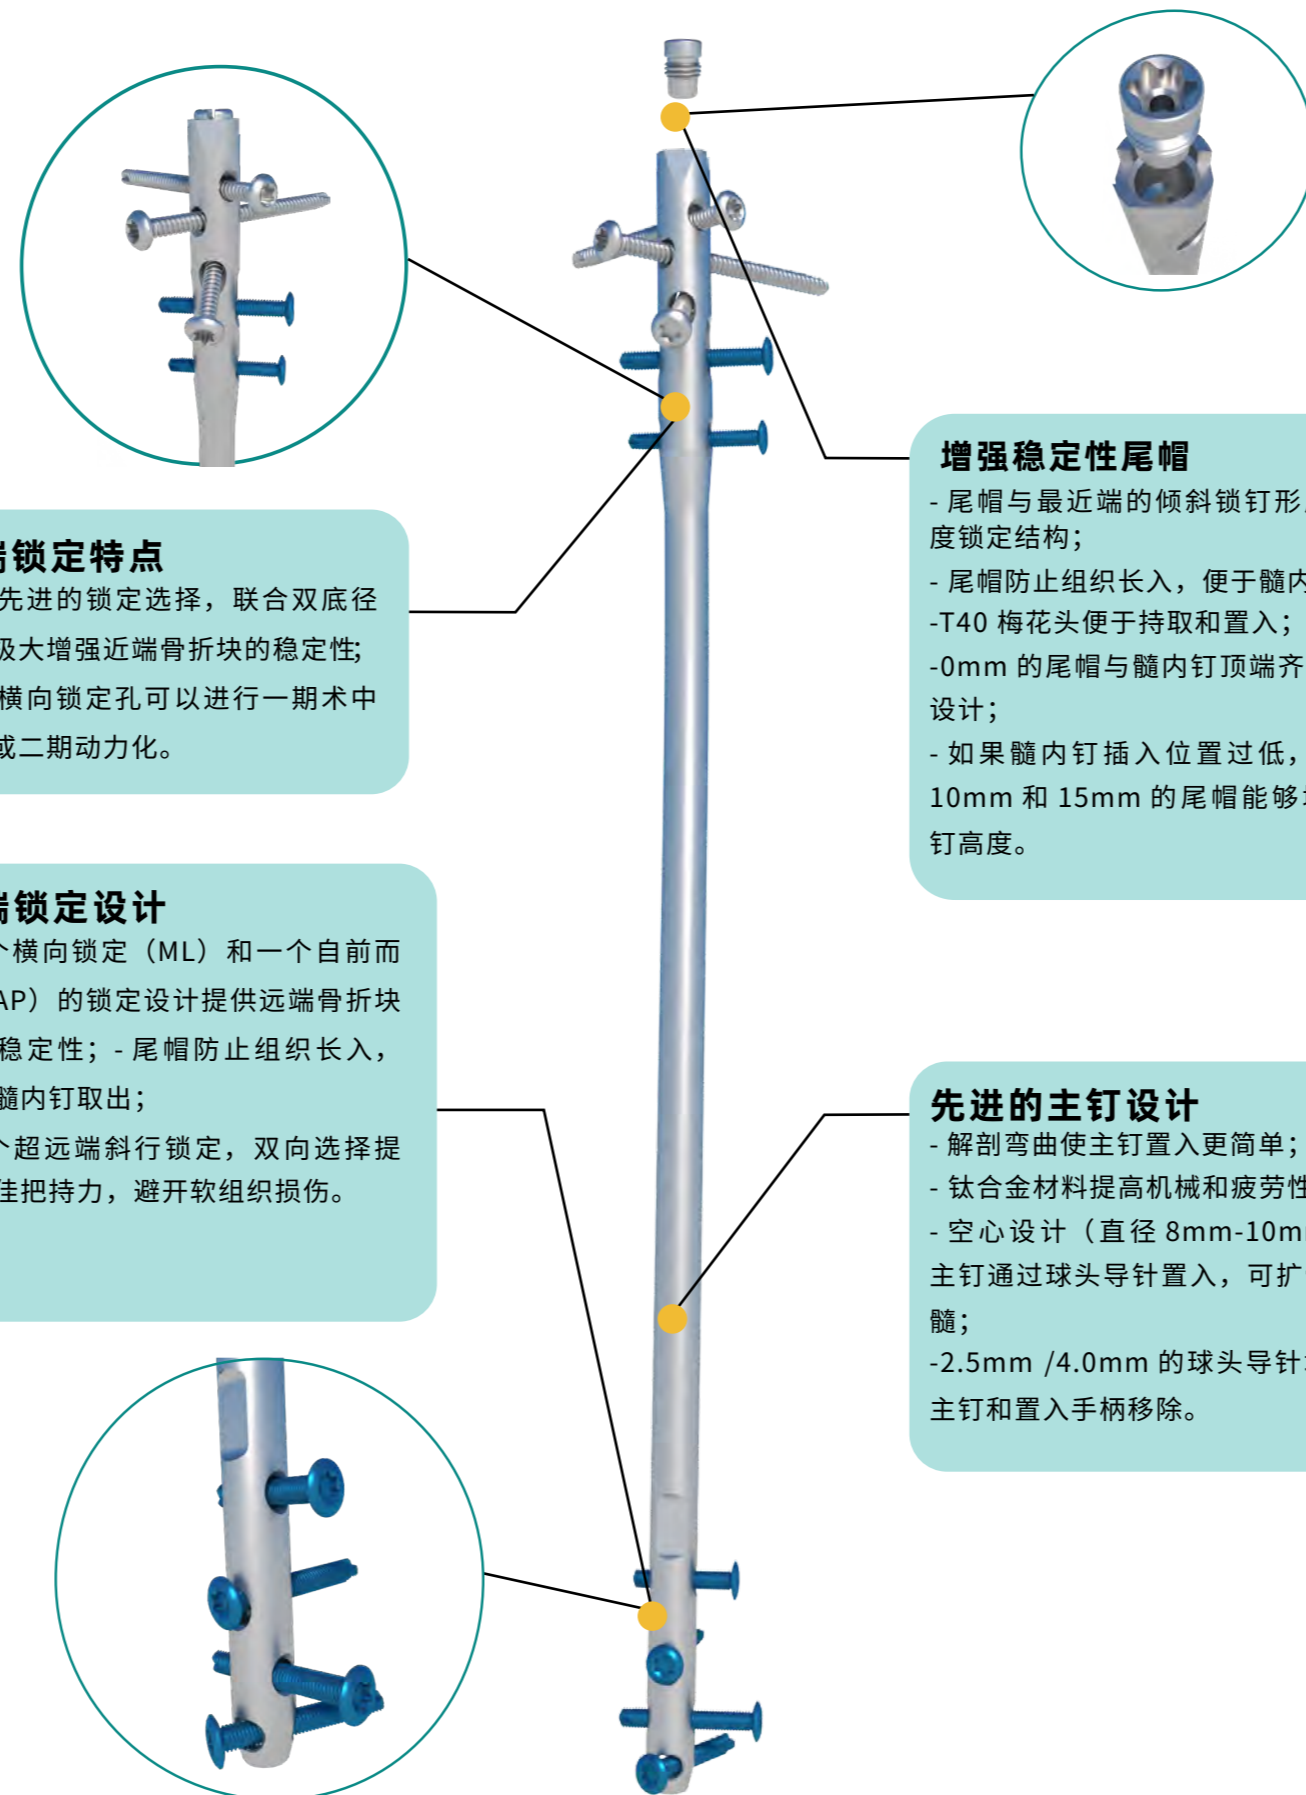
端锁定特点
先进的锁定选择，联合双底径
极大增强近端骨折块的稳定性;
横向锁定孔可以进行一期术中
或二期动力化。

端锁定设计
个横向锁定（ML）和一个自前而
AP）的锁定设计提供远端骨折块
稳定性；- 尾帽防止组织长入，
髓内钉取出；
个超远端斜行锁定，双向选择提
佳把持力，避开软组织损伤。

增强稳定性尾帽
- 尾帽与最近端的倾斜锁钉形
度锁定结构；
- 尾帽防止组织长入，便于髓内
-T40 梅花头便于持取和置入；
-0mm 的尾帽与髓内钉顶端齐
设计；
- 如果髓内钉插入位置过低，
10mm 和 15mm 的尾帽能够
钉高度。

先进的主钉设计
- 解剖弯曲使主钉置入更简单；
- 钛合金材料提高机械和疲劳性
- 空心设计（直径 8mm-10m
主钉通过球头导针置入，可扩
髓；
-2.5mm /4.0mm 的球头导针
主钉和置入手柄移除。